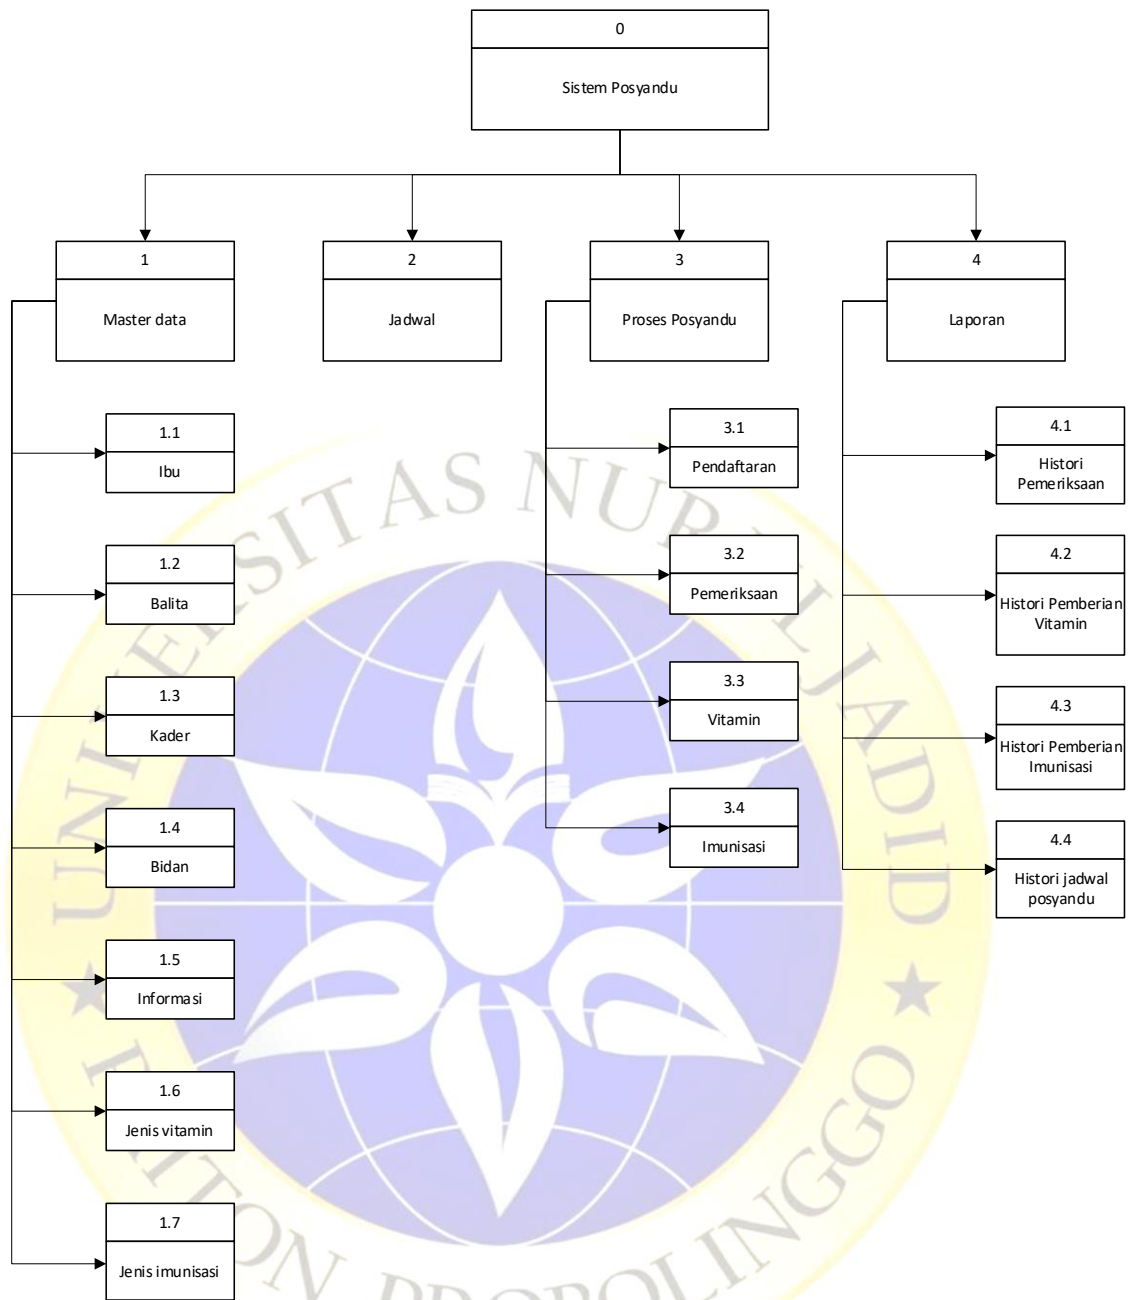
0
Sistem Posyandu

1
Master data

1.1
Ibu

1.2
Balita

1.3
Kader

1.4
Bidan

1.5
Informasi

1.6
Jenis vitamin

1.7
Jenis imunisasi

2
Jadwal

3
Proses Posyandu

3.1
Pendaftaran

3.2
Pemeriksaan

3.3
Vitamin

3.4
Imunisasi

4
Laporan

4.1
Histori Pemeriksaan

4.2
Histori Pemberian Vitamin

4.3
Histori Pemberian Imunisasi

4.4
Histori jadwal posyandu

UNIVERSITAS NURUL JADID PAITON PROBOLINGGO